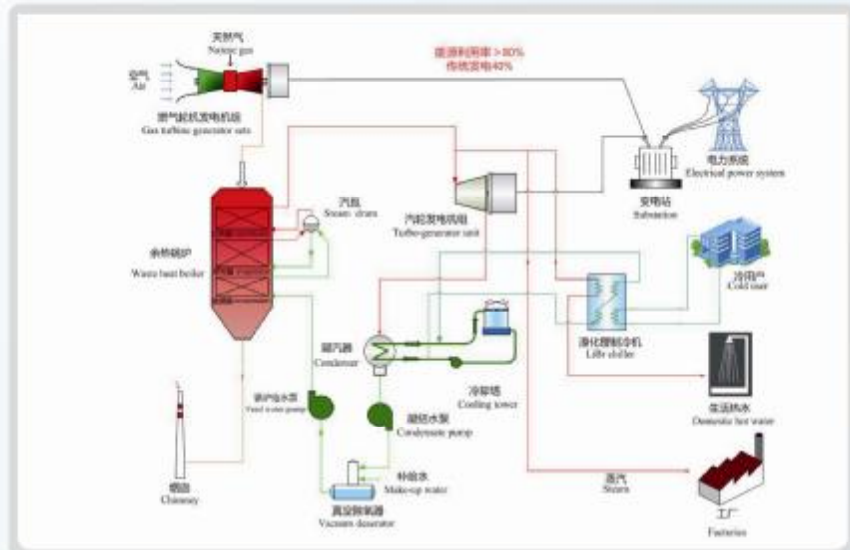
天然气
Natural gas

空气
Air

燃气轮机发电机组
Gas turbine generator sets

能源利用率>80%
传统发电40%

电力系统
Electrical power system

变电站
Substation

汽包
Steam drum

汽轮发电机组
Turbo-generator unit

余热锅炉
Waste heat boiler

冷用户
Cold user

溴化锂制冷机
LiBr chiller

凝汽器
Condenser

冷却塔
Cooling tower

生活热水
Domestic hot water

锅炉给水泵
Feed water pump

凝结水泵
Condensate pump

补给水
Make-up water

蒸汽
Steam

烟囱
Chimney

真空除氧器
Vacuum deaerator

工厂
Factories